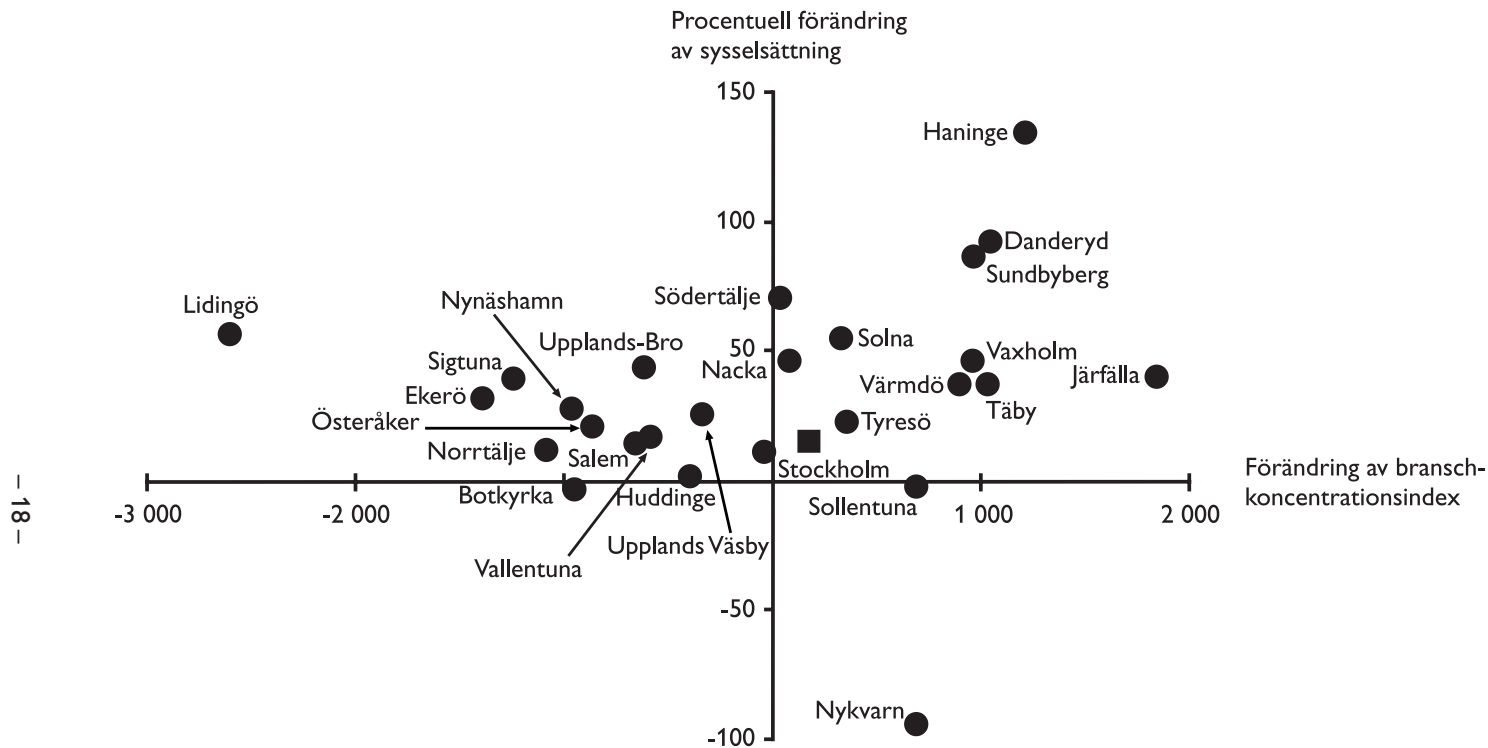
Procentuell förändring av sysselsättning

150

100

50

-50

-100

Förändring av bransch-koncentrationsindex

-3 000
-2 000
1 000
2 000

Haninge
Danderyd
Sundbyberg
Lidingö
Nynäshamn
Södertälje
Upplands-Bro
Solna
Sigtuna
Nacka
Vaxholm
Värmdö
Järfälla
Ekerö
Täby
Österåker
Tyresö
Norrtälje
Salem
Stockholm
Botkyrka
Huddinge
Sollentuna
Upplands Väsby
Vallentuna
Nykvarn

– 18 –